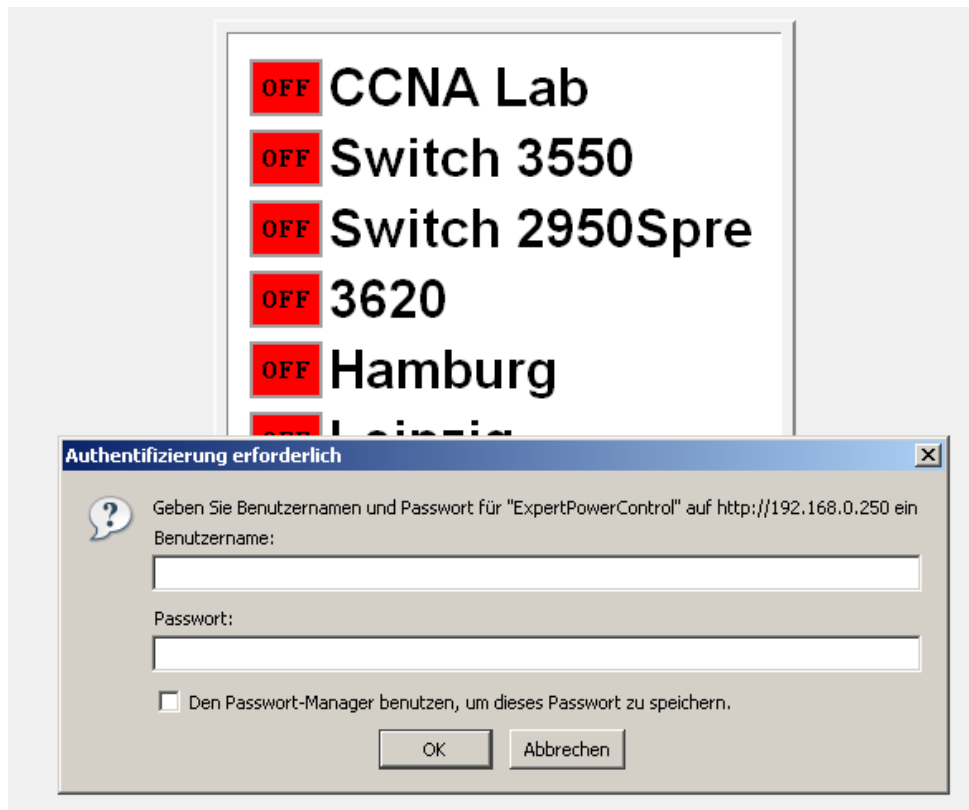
OFF CCNA Lab

OFF Switch 3550

OFF Switch 2950Spre

OFF 3620

OFF Hamburg

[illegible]

Authentifizierung erforderlich

Geben Sie Benutzernamen und Passwort für "ExpertPowerControl" auf http://192.168.0.250 ein

Benutzername:

Passwort:

Den Passwort-Manager benutzen, um dieses Passwort zu speichern.

OK Abbrechen